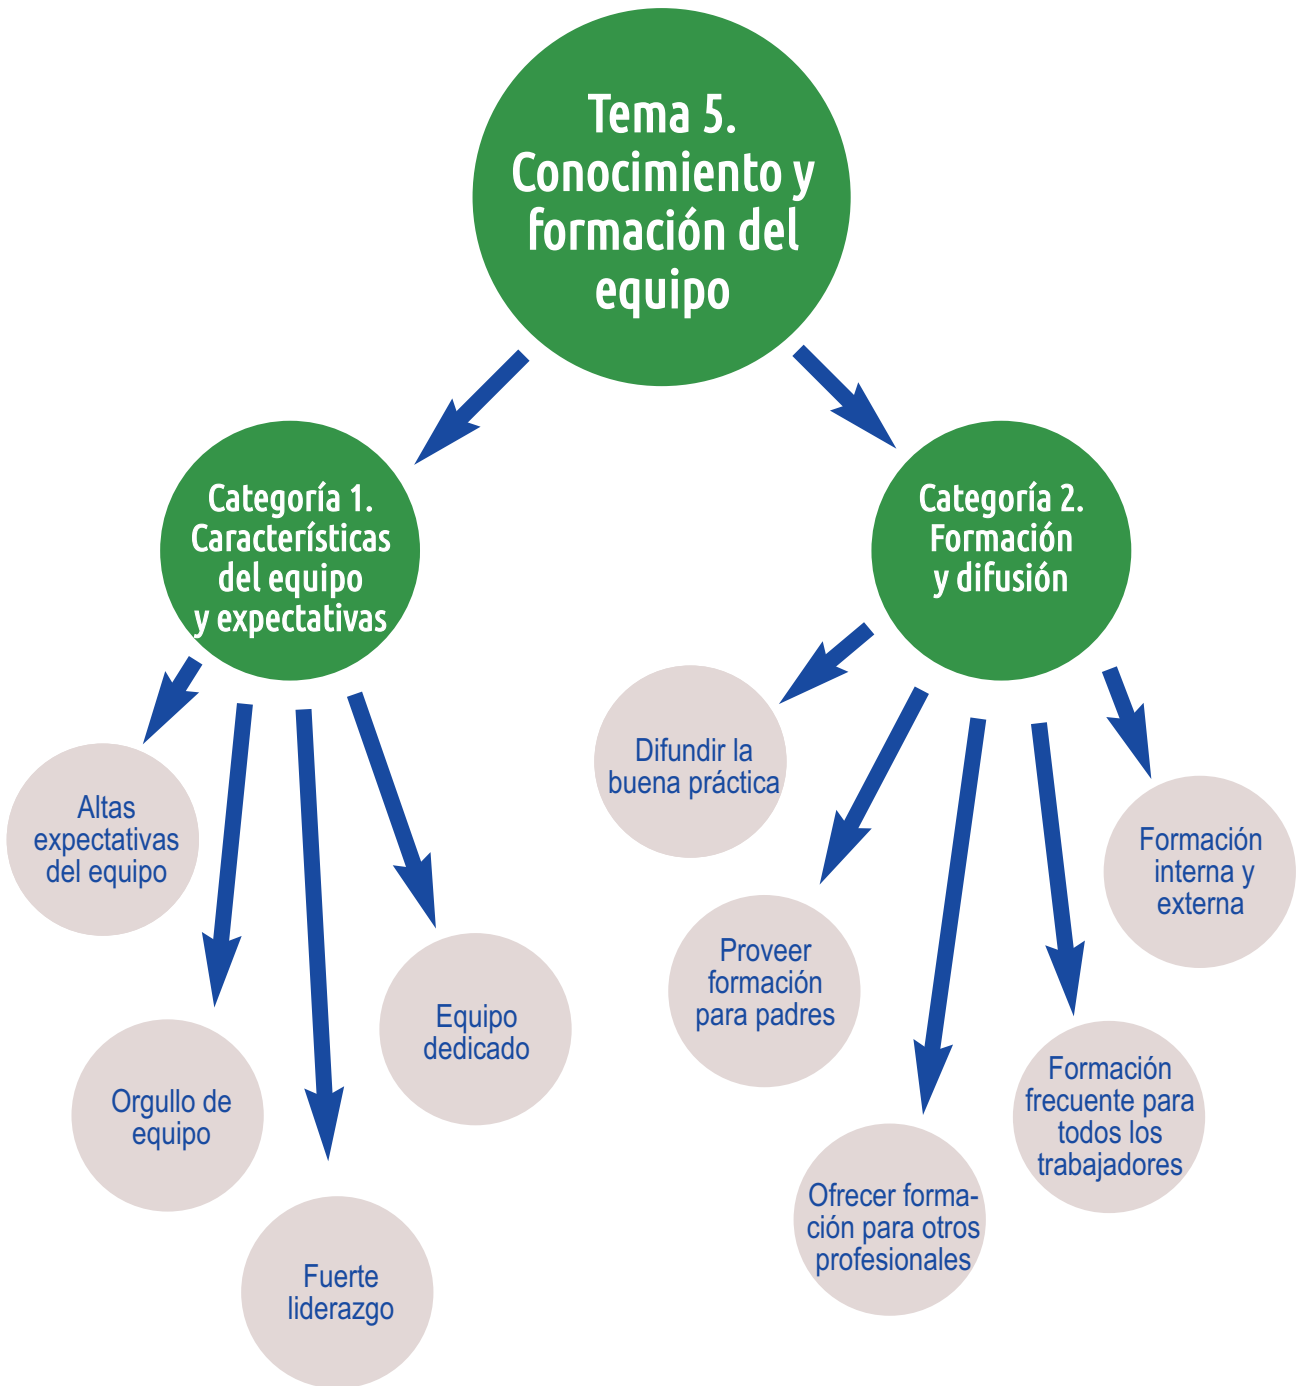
Tema 5. Conocimiento y formación del equipo

Categoría 1. Características del equipo y expectativas

Categoría 2. Formación y difusión

Altas expectativas del equipo

Orgullo de equipo

Fuerte liderazgo

Equipo dedicado

Difundir la buena práctica

Proveer formación para padres

Ofrecer formación para otros profesionales

Formación frecuente para todos los trabajadores

Formación interna y externa